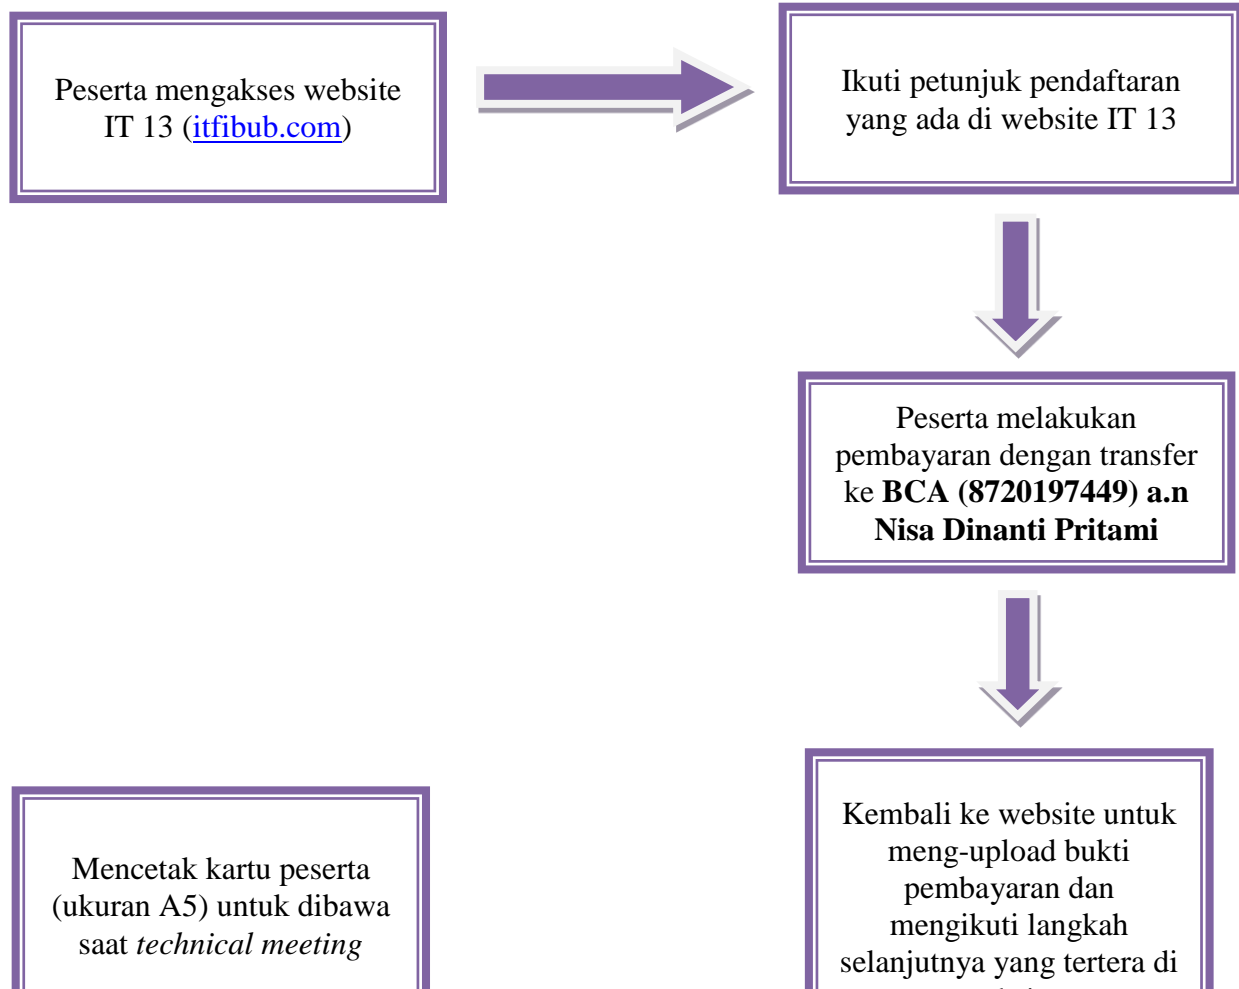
Peserta mengakses website IT 13 (itfibub.com)

Ikuti petunjuk pendaftaran yang ada di website IT 13

Peserta melakukan pembayaran dengan transfer ke **BCA (8720197449) a.n Nisa Dinanti Pritami**

Kembali ke website untuk meng-upload bukti pembayaran dan mengikuti langkah selanjutnya yang tertera di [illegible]

Mencetak kartu peserta (ukuran A5) untuk dibawa saat *technical meeting*